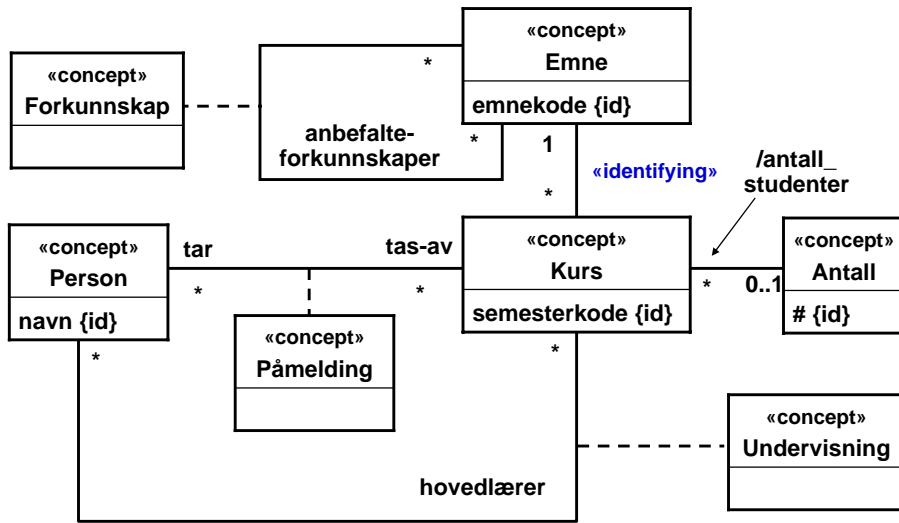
«concept»
Forkunnskap

*
anbefalte-
forkunnskaper
*

«concept»
Emne
emnekode {id}

1
«identifying»
*

/antall_
studenter

«concept»
Person
navn {id}

tar
*

tas-av
*

«concept»
Kurs
semesterkode {id}

*
0..1

«concept»
Antall
# {id}

«concept»
Påmelding

*
*

«concept»
Undervisning

hovedlærer